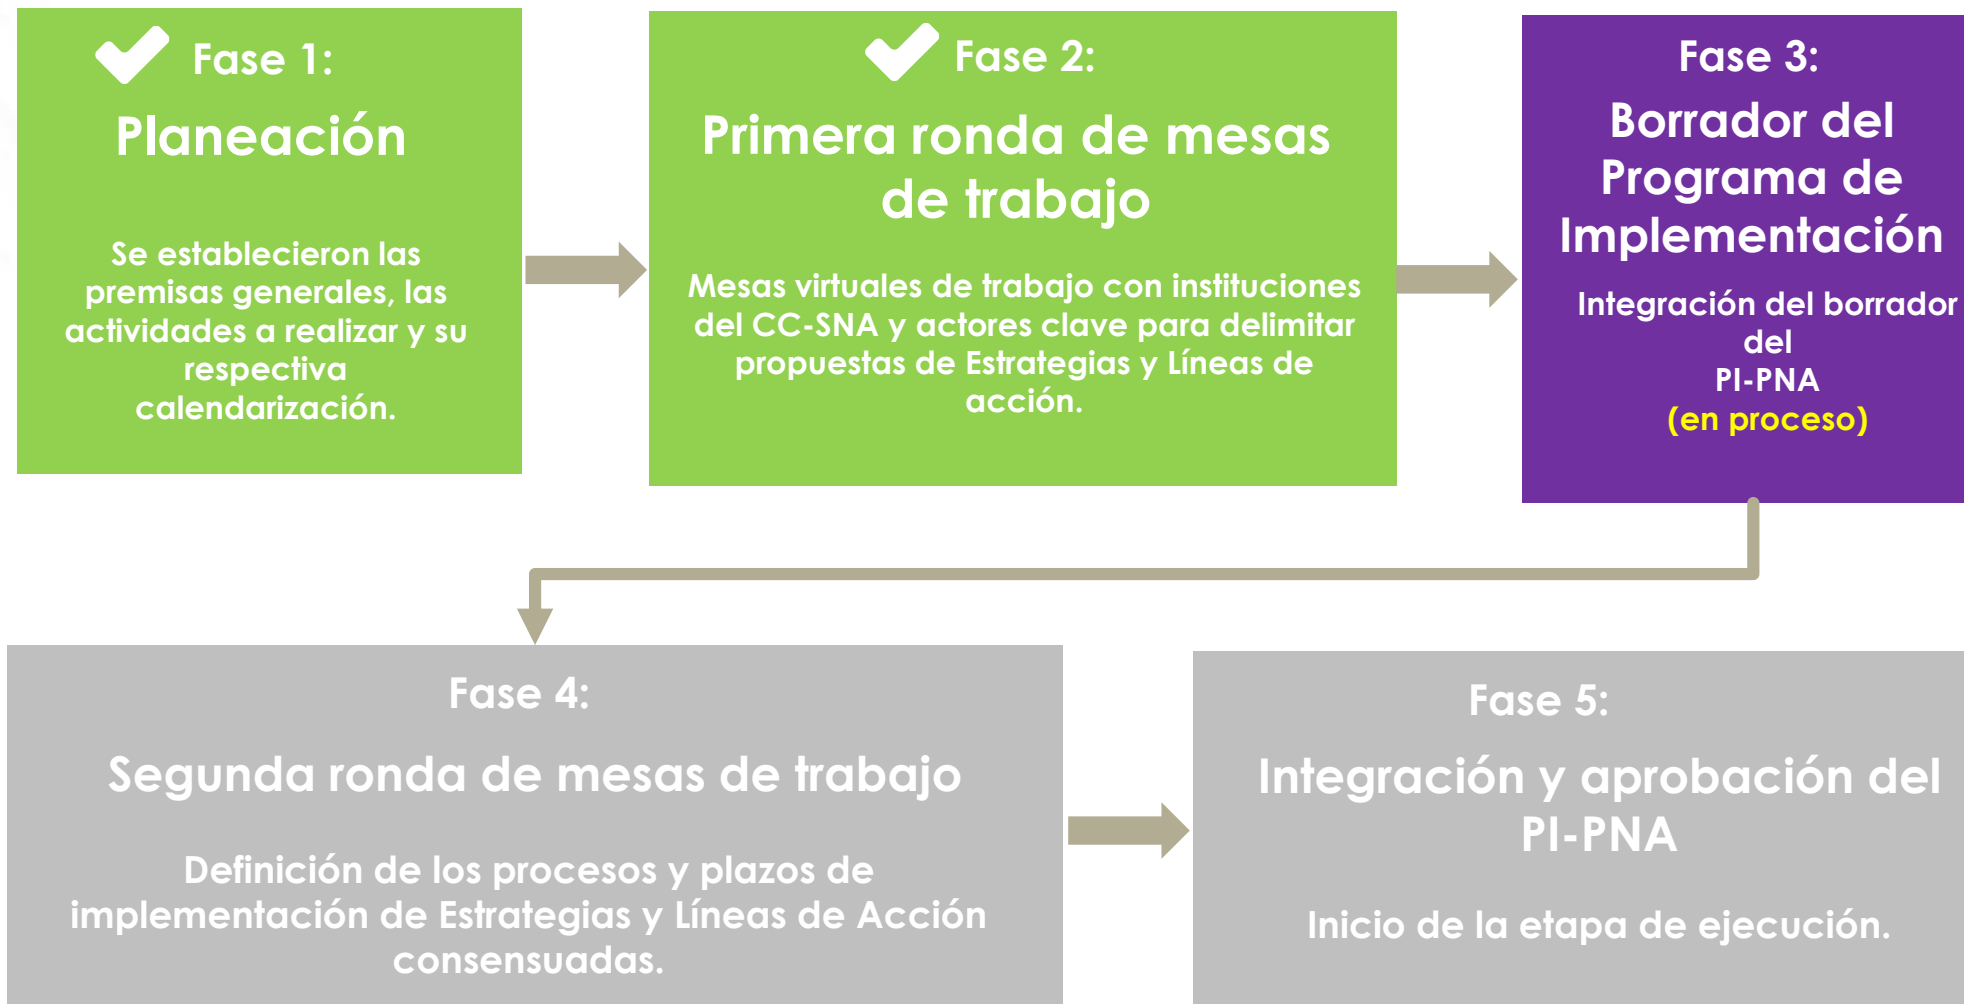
Fase 1:

Planeación

Se establecieron las premisas generales, las actividades a realizar y su respectiva calendarización.

Fase 2:

Primera ronda de mesas de trabajo

Mesas virtuales de trabajo con instituciones del CC-SNA y actores clave para delimitar propuestas de Estrategias y Líneas de acción.

Fase 3:

Borrador del Programa de Implementación

Integración del borrador del PI-PNA (en proceso)

Fase 4:

Segunda ronda de mesas de trabajo

Definición de los procesos y plazos de implementación de Estrategias y Líneas de Acción consensuadas.

Fase 5:

Integración y aprobación del PI-PNA

Inicio de la etapa de ejecución.